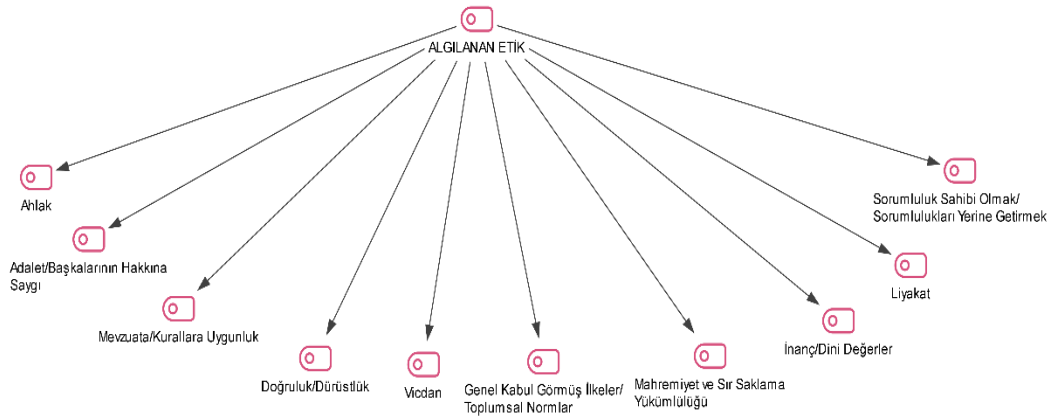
ALGILANAN ETİK

Ahlak

Adalet/Başkalarının Hakkına Saygı

Mevzuata/Kurallara Uygunluk

Doğruluk/Dürüstlük

Vicdan

Genel Kabul Görmüş İlkeler/ Toplumsal Normlar

Mahremiyet ve Sır Saklama Yükümlülüğü

İnanç/Dini Değerler

Liyakat

Sorumluluk Sahibi Olmak/ Sorumlulukları Yerine Getirmek